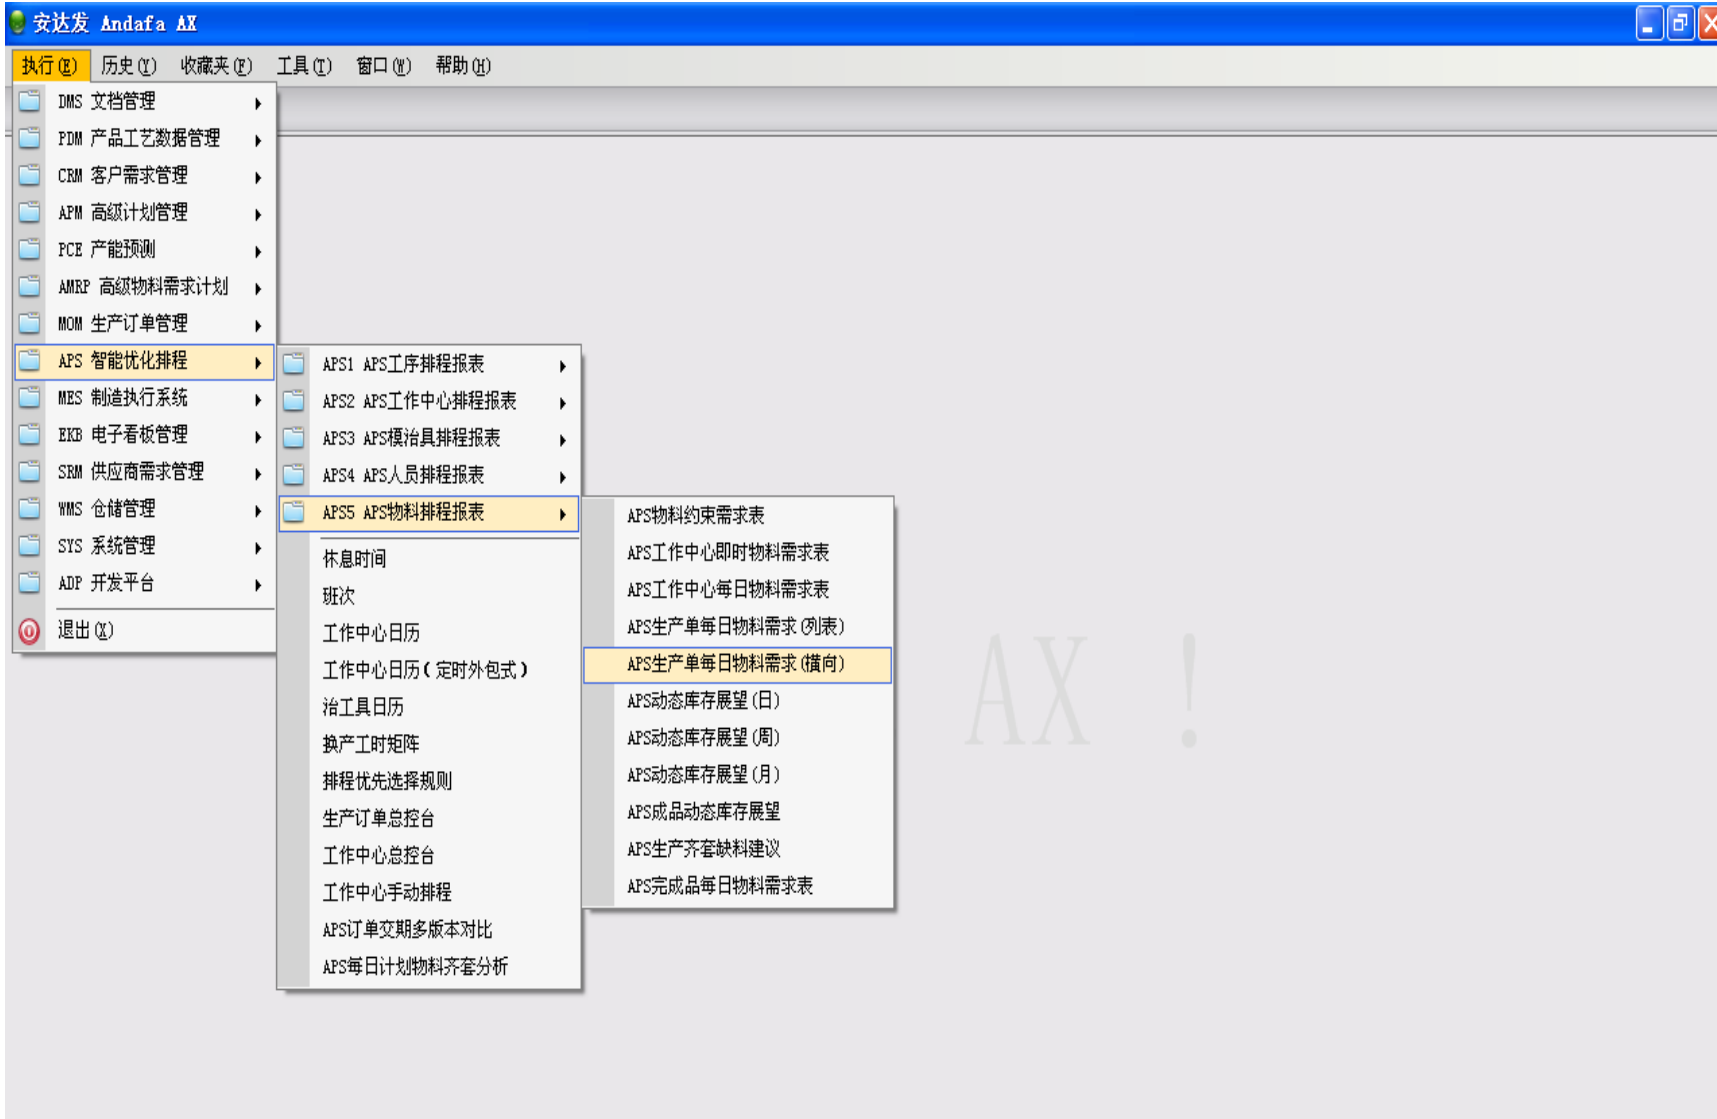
安达发 Andafa AX

执行(E) 历史(Y) 收藏夹(F) 工具(T) 窗口(W) 帮助(H)

DMS 文档管理
PDM 产品工艺数据管理
CRM 客户需求管理
APM 高级计划管理
PCE 产能预测
AMRP 高级物料需求计划
MOM 生产订单管理
APS 智能优化排程
MES 制造执行系统
EKB 电子看板管理
SRM 供应商需求管理
WMS 仓储管理
SYS 系统管理
ADP 开发平台
退出(X)

APS1 APS工序排程报表
APS2 APS工作中心排程报表
APS3 APS模治具排程报表
APS4 APS人员排程报表
APS5 APS物料排程报表
休息时间
班次
工作中心日历
工作中心日历(定时外包式)
治工具日历
换产工时矩阵
排程优先选择规则
生产订单总控台
工作中心总控台
工作中心手动排程
APS订单交期多版本对比
APS每日计划物料齐套分析

APS物料约束需求表
APS工作中心即时物料需求表
APS工作中心每日物料需求表
APS生产单每日物料需求(列表)
APS生产单每日物料需求(横向)
APS动态库存展望(日)
APS动态库存展望(周)
APS动态库存展望(月)
APS成品动态库存展望
APS生产齐套缺料建议
APS完成品每日物料需求表

AX !